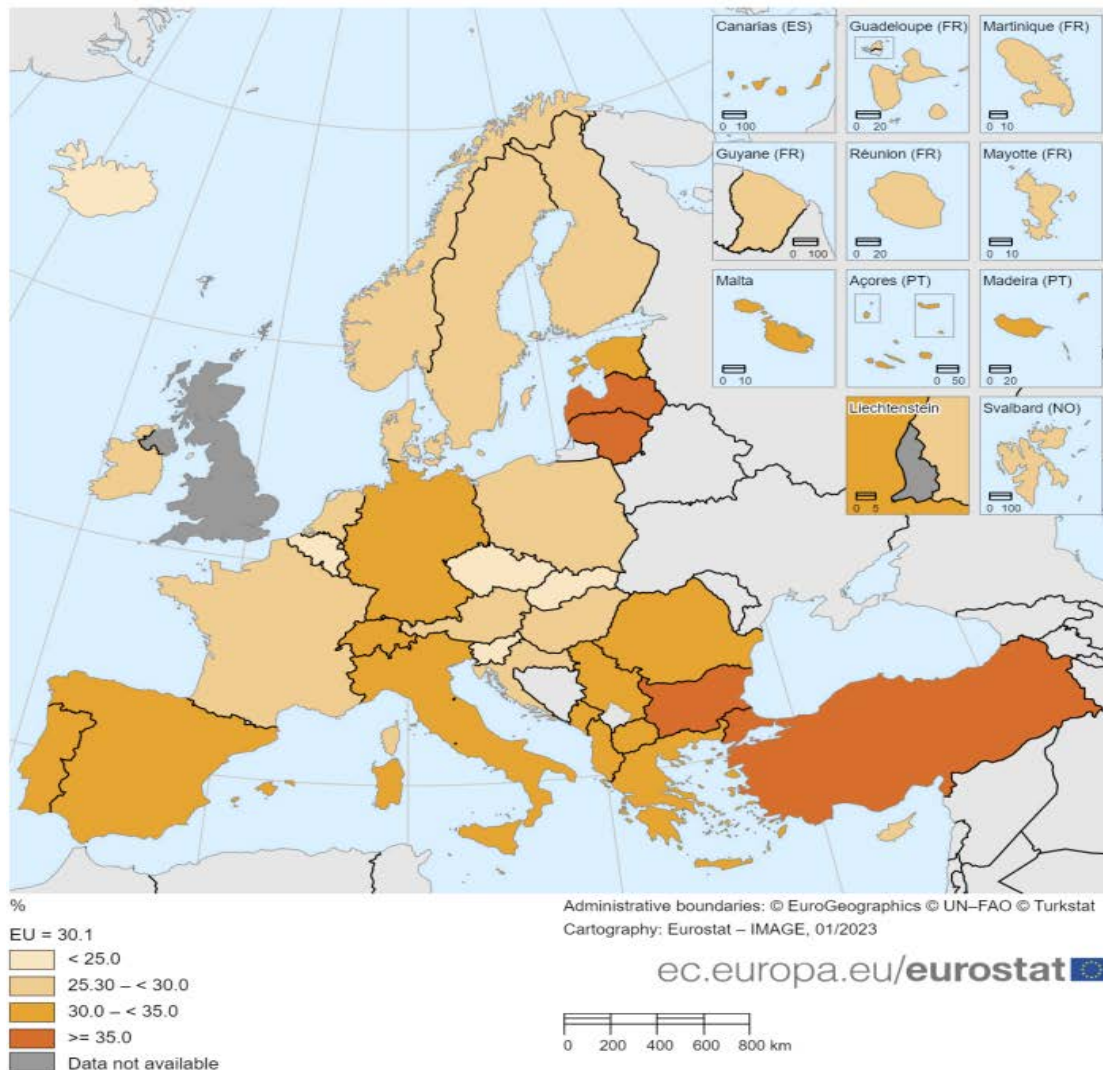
Canarias (ES)
0 100
Guadeloupe (FR)
0 20
Martinique (FR)
0 10
Guyane (FR)
0 100
Réunion (FR)
0 20
Mayotte (FR)
0 10
Malta
0 10
Açores (PT)
0 50
Madeira (PT)
0 20
Liechtenstein
0 5
Svalbard (NO)
0 100

%
EU = 30.1
< 25.0
25.30 – < 30.0
30.0 – < 35.0
>= 35.0
Data not available

Administrative boundaries: © EuroGeographics © UN–FAO © Turkstat
Cartography: Eurostat – IMAGE, 01/2023

ec.europa.eu/eurostat

0 200 400 600 800 km